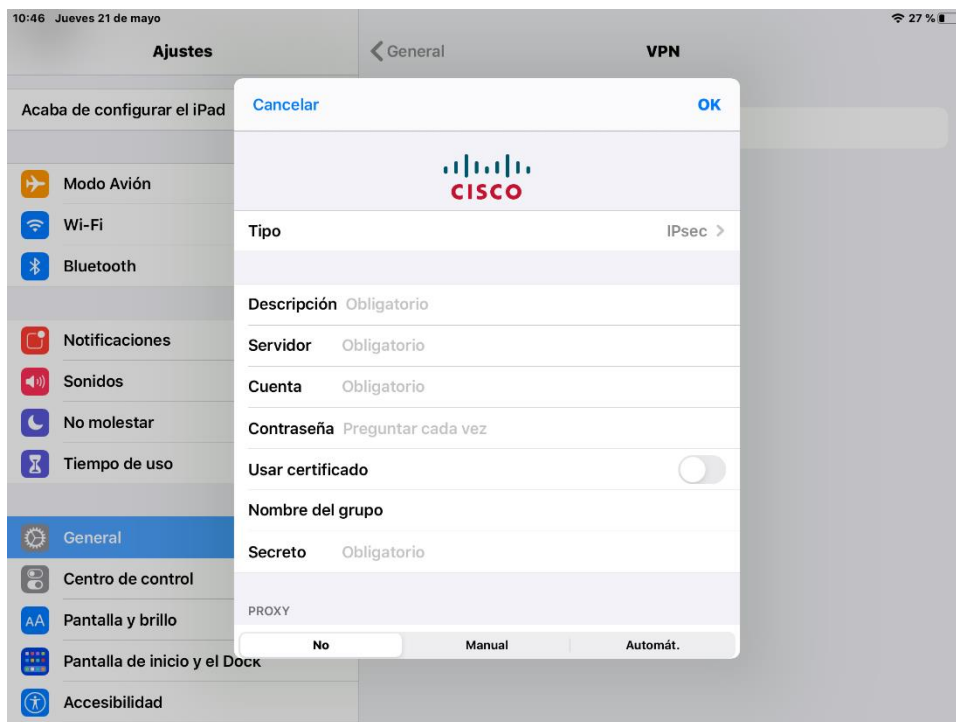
10:46 Jueves 21 de mayo
27 %

Ajustes

Acaba de configurar el iPad

Modo Avión
Wi-Fi
Bluetooth

Notificaciones
Sonidos
No molestar
Tiempo de uso

General
Centro de control
Pantalla y brillo
Pantalla de inicio y el Dock
Accesibilidad

General
VPN

Cancelar
OK

CISCO

Tipo IPsec

Descripción Obligatorio
Servidor Obligatorio
Cuenta Obligatorio
Contraseña Preguntar cada vez
Usar certificado
Nombre del grupo
Secreto Obligatorio

PROXY

No
Manual
Automát.